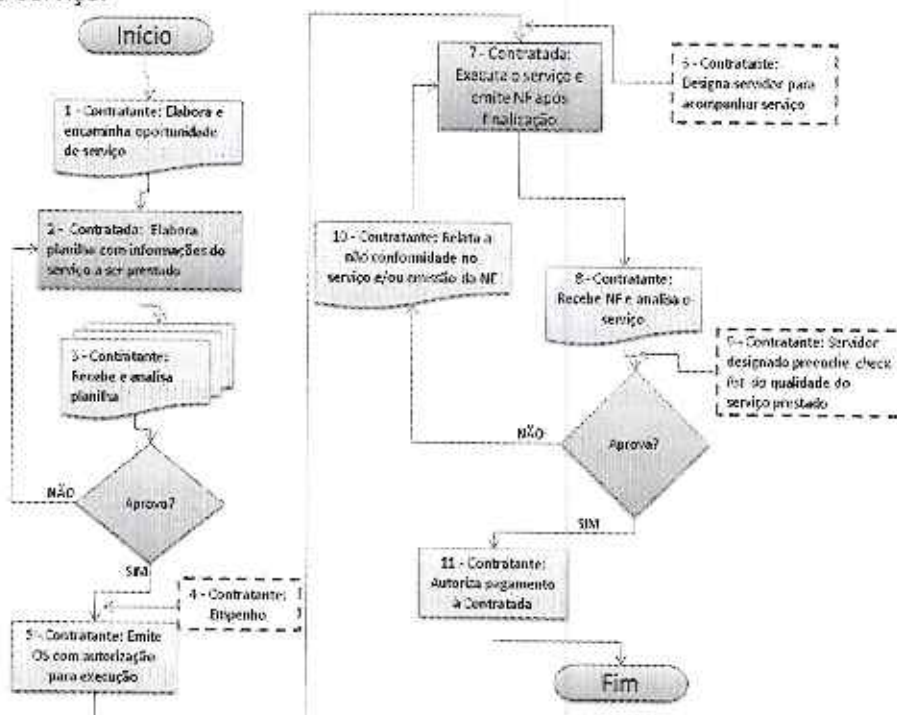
Início

1 - Contratante: Elabora e encaminha oportunidade de serviço

2 - Contratada: Elabora planilha com informações do serviço a ser prestado

3 - Contratante: Recebe e analisa planilha

Aprova?

NÃO

SIM

4 - Contratante: Empenho

5 - Contratante: Emite OS com autorização para execução

7 - Contratada: Executa o serviço e emite NF após finalização

6 - Contratante: Designa servidor para acompanhar serviço

10 - Contratante: Relata a não conformidade no serviço e/ou emissão da NF

8 - Contratante: Recebe NF e analisa o serviço

9 - Contratante: Servidor designado preenche check list de qualidade do serviço prestado

Aprova?

NÃO

SIM

11 - Contratante: Autoriza pagamento à Contratada

Fim